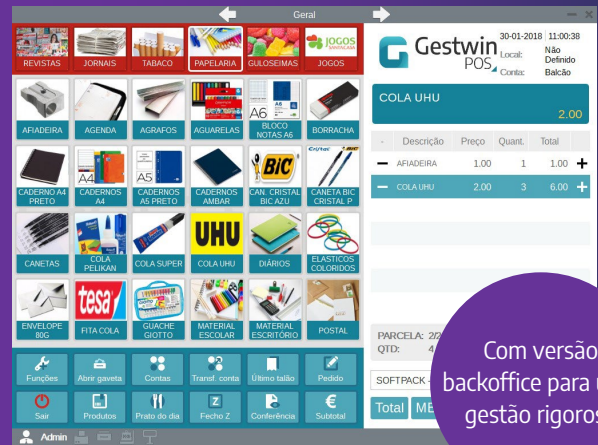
Geral

REVISTAS
JORNAIS
TABACO
PAPELARIA
GULOSEIMAS
JOGOS

AFIADEIRA
AGENDA
AGRAFOS
AGUARELAS
BLOCO NOTAS A6
BORRACHA

CADERNO A4 PRETO
CADERNOS A4
CADERNOS A5 PRETO
CADERNOS AMBAR
CAN. CRISTAL BIC AZU
CANETA BIC CRISTAL P

CANETAS
COLA PELIKAN
COLA SUPER
COLA UHU
DIÁRIOS
ELÁSTICOS COLORIDOS

ENVELOPE 80G
FITA COLA
GUACHE GIOTTO
MATERIAL ESCOLAR
MATERIAL ESCRITÓRIO
POSTAL

Funções
Abrir gaveta
Contas
Transf. conta
Último talão
Pedido
Sair
Produtos
Prato do dia
Fecho Z
Conferência
Subtotal

Admin

Gestwin POS
30-01-2018 11:00:38
Local: Não Definido
Conta: Balcão

COLA UHU
2.00

| - | Descrição | Preço | Quant. | Total | |
|---|---|---|---|---|---|
| − | AFIADEIRA | 1.00 | 1 | 1.00 | + |
| − | COLA UHU | 2.00 | 3 | 6.00 | + |

PARCELA: 2/2
QTD: 4

SOFTPACK -

Total ME

Com versão
backoffice para
gestão rigoros